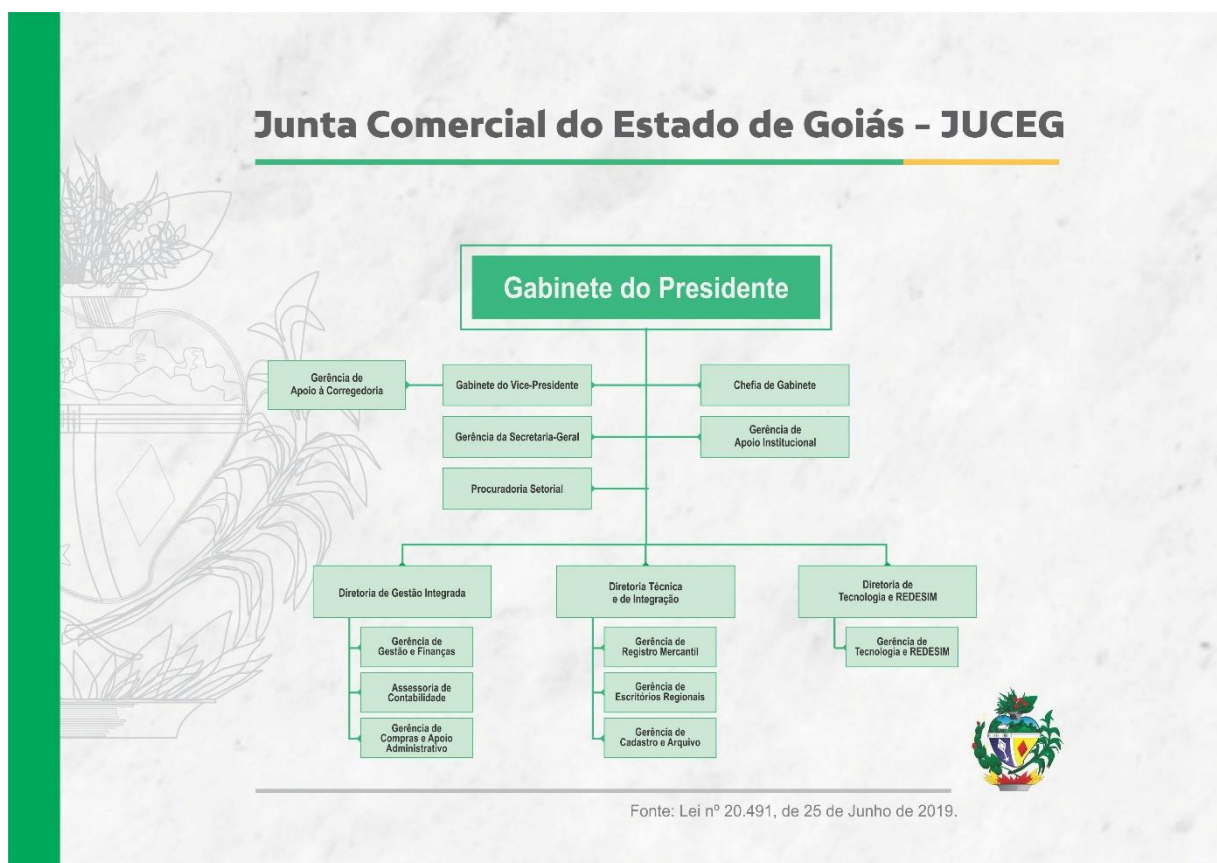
Junta Comercial do Estado de Goiás - JUCEG

Gabinete do Presidente

Gerência de Apoio à Corregedoria

Gabinete do Vice-Presidente

Chefia de Gabinete

Gerência da Secretaria-Geral

Gerência de Apoio Institucional

Procuradoria Setorial

Diretoria de Gestão Integrada

Gerência de Gestão e Finanças

Assessoria de Contabilidade

Gerência de Compras e Apoio Administrativo

Diretoria Técnica e de Integração

Gerência de Registro Mercantil

Gerência de Escritórios Regionais

Gerência de Cadastro e Arquivo

Diretoria de Tecnologia e REDESIM

Gerência de Tecnologia e REDESIM

Fonte: Lei nº 20.491, de 25 de Junho de 2019.